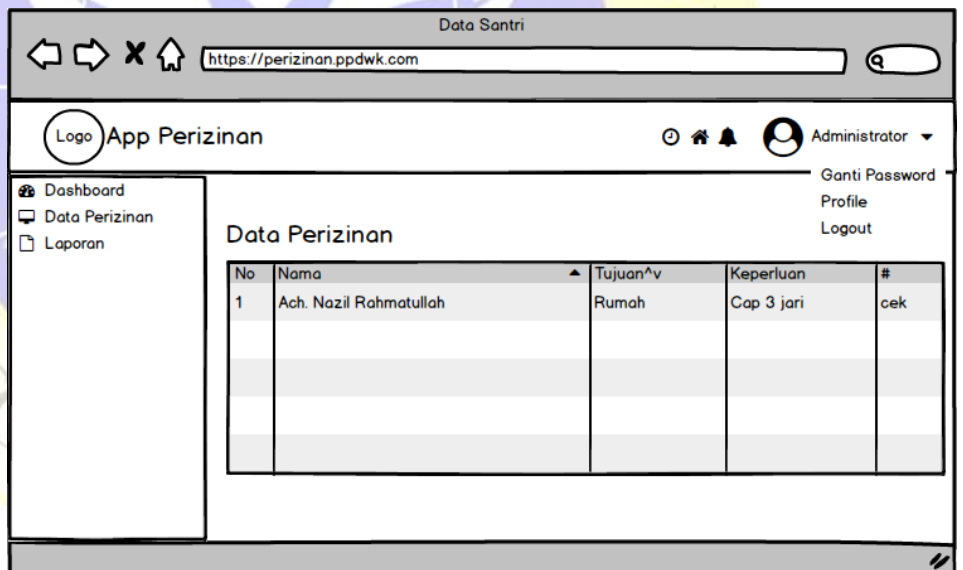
Data Santri

https://perizinan.ppdwk.com

Logo App Perizinan

Administrator

Ganti Password
Profile
Logout

Dashboard
Data Perizinan
Laporan

Data Perizinan

| No | Nama | Tujuan^v | Keperluan | # |
|---|---|---|---|---|
| 1 | Ach. Nazil Rahmatullah | Rumah | Cap 3 jari | cek |